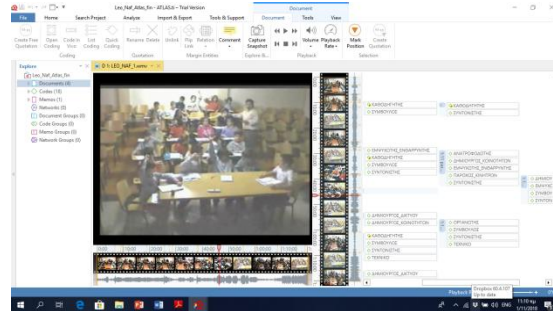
Leo_Naf_Atlas_fin - ATLAS.ti - Trial Version
Document

File Home Search Project Analyze Import & Export Tools & Support Document Tools View

Create Free Quotation Open Coding Code in Vivo List Coding Quick Coding Rename Delete Unlink Flip Link Relation Comment Capture Snapshot Volume Playback Rate Mark Position Create Quotation

Coding Quotation Margin Entities Explore B... Playback Selection

Explore
Leo_Naf_Atlas_fin
Documents (4)
Codes (18)
Memos (1)
Networks (0)
Document Groups (0)
Code Groups (0)
Memo Groups (0)
Network Groups (0)

D 1: LEO_NAF_1.wmv

ΕΑΠΙΟΘΕΤΗΣ
ΣΥΝΘΗΚΟΣ
ΕΑΠΙΟΘΕΤΗΣ
ΣΥΝΤΟΝΙΣΤΗΣ
ΕΝΗΜΕΡΩΣΗ ΕΝΘΑΡΡΥΝΣΗ
ΕΑΠΙΟΘΕΤΗΣ
ΣΥΝΘΗΚΟΣ
ΣΥΝΤΟΝΙΣΤΗΣ
ΑΝΑΤΡΟΦΟΔΟΤΗΣ
ΔΗΜΙΟΥΡΓΟΣ ΚΟΙΝΟΤΗΤΩΝ
ΣΥΜΒΟΥΛΟΣ ΣΗΜΑΣΙΑΣ
ΤΑΡΖΟΣ ΑΝΗΣΥΧΙΩΝ
ΣΥΝΤΟΝΙΣΤΗΣ
ΔΗΜΙΟΥΡΓΟΣ ΔΙΑΤΟΥ
ΔΗΜΙΟΥΡΓΟΣ ΚΟΙΝΟΤΗΤΩΝ
ΕΑΠΙΟΘΕΤΗΣ
ΣΥΝΘΗΚΟΣ
ΣΥΝΤΟΝΙΣΤΗΣ
ΤΕΧΝΙΚΟ
ΟΡΓΑΝΩΤΗΣ
ΣΥΝΘΗΚΟΣ
ΣΥΝΤΟΝΙΣΤΗΣ
ΤΕΧΝΙΚΟ
ΔΗΜΙΟΥΡΓΟΣ ΔΙΑΤΟΥ

Dropbox 80.4.127
Up to date
Playback
11:10 πμ
5/11/2018